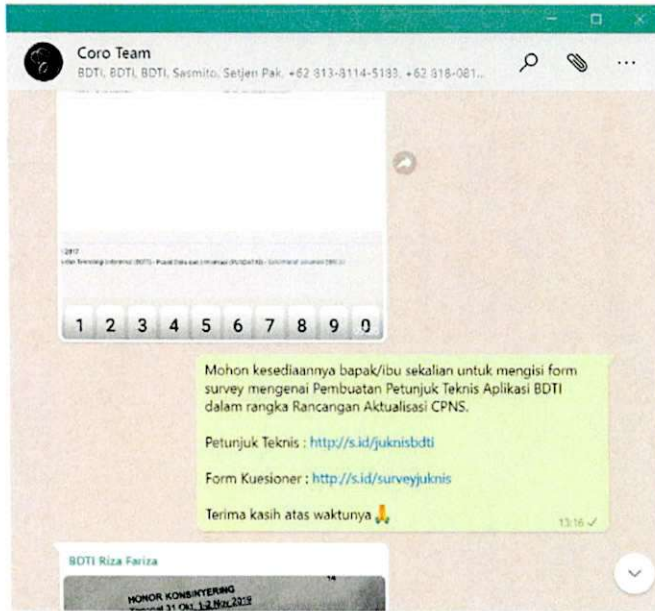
Coro Team

BDTI, BDTI, BDTI, Sasmito, Setjen Pak, +62 813-8114-5183, +62 818-081...

2017

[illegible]

1 2 3 4 5 6 7 8 9 0

Mohon kesediaannya bapak/ibu sekalian untuk mengisi form survey mengenai Pembuatan Petunjuk Teknis Aplikasi BDTI dalam rangka Rancangan Aktualisasi CPNS.

Petunjuk Teknis : http://s.id/juknisbdti

Form Kuesioner : http://s.id/surveyjuknis

Terima kasih atas waktunya 🙏

13:16 ✓

BDTI Riza Fariza

HONOR KONSINYERING
Tanggal 31 Okt. 1-2 Nov 2019

14